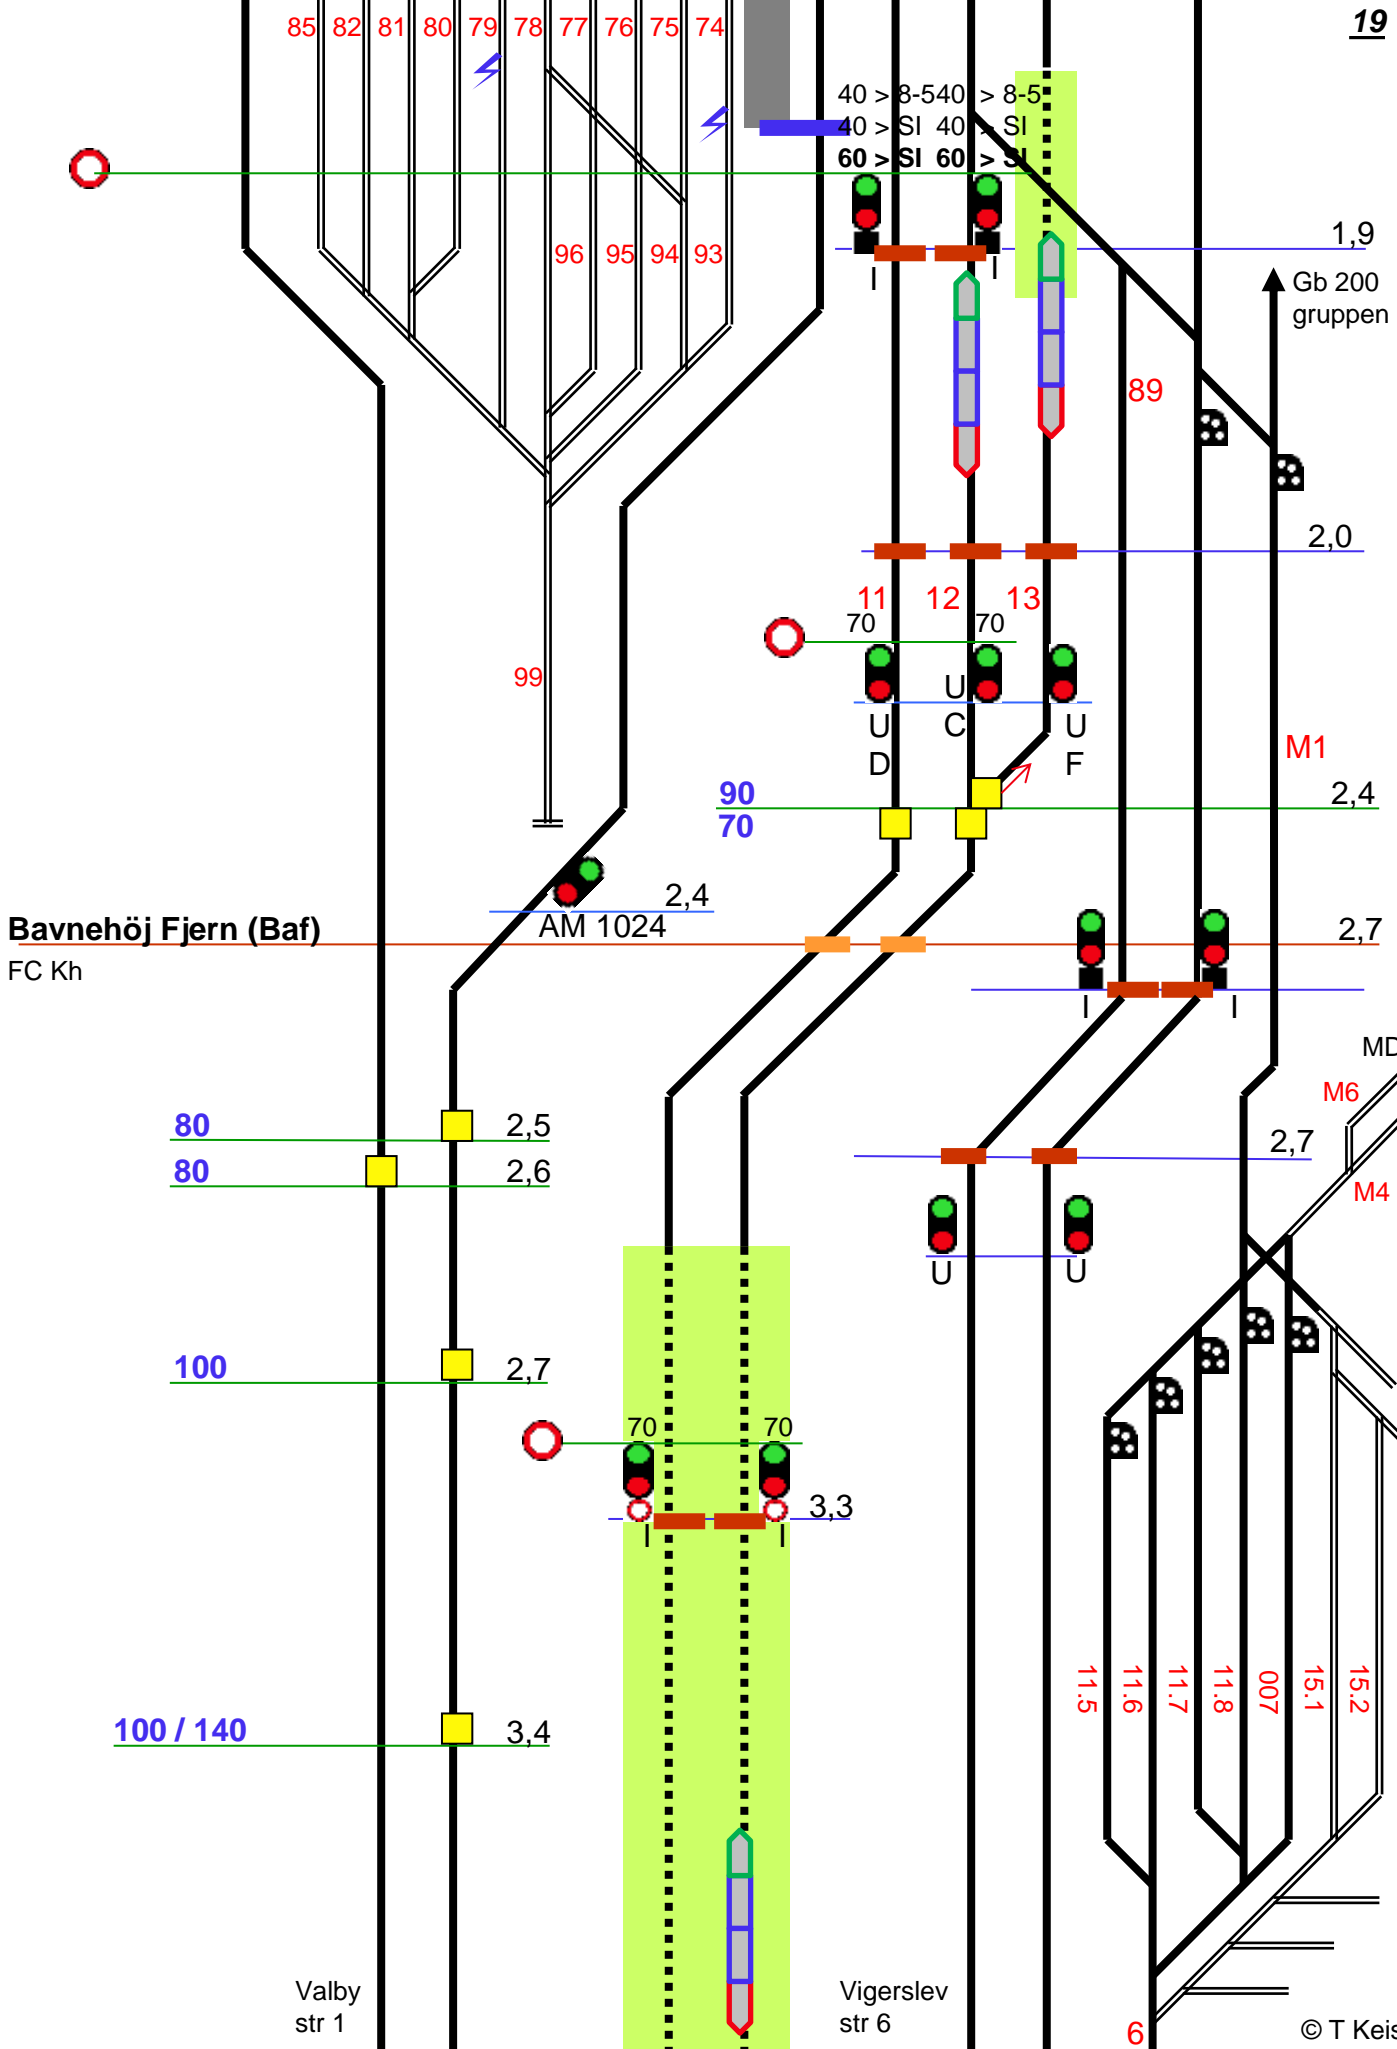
19

85 82 81 80 79 78 77 76 75 74

40 > 8-540 > 8-5
40 > SI 40 > SI
60 > SI 60 > SI

1,9

Gb 200 gruppen

96 95 94 93

I I

89

2,0

11 12 13

70 70

U U
D C U
F

M1

90
70

2,4

2,4
AM 1024

Bavnehöj Fjern (Baf)
FC Kh

2,7

I I

MD

M6

80 2,5
80 2,6

2,7

M4

U U

100 2,7

70 70

3,3
I I

11.5 11.6 11.7 11.8 007 15.1 15.2

100 / 140 3,4

Valby
str 1

Vigerslev
str 6

6

© T Keis